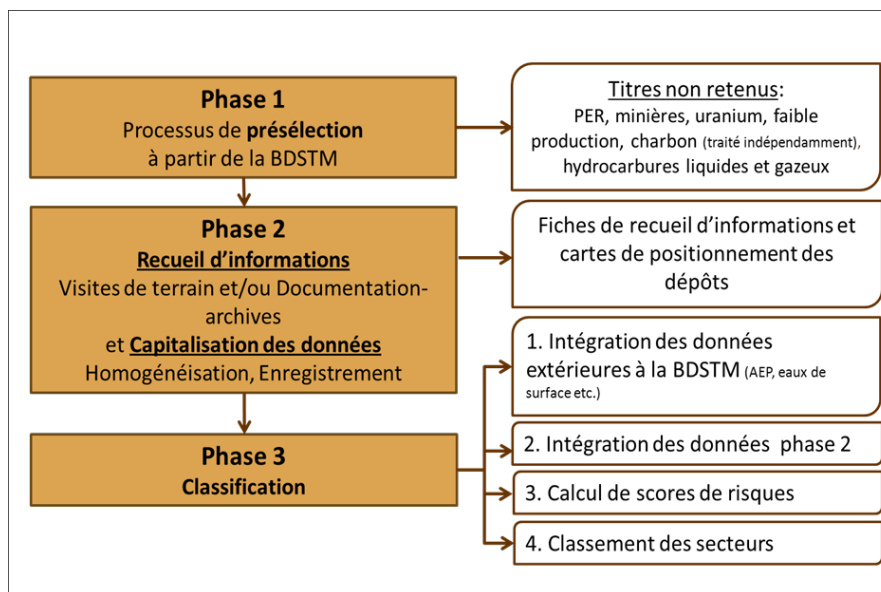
Phase 1
Processus de **présélection** à partir de la BDSTM

Titres non retenus:
PER, minières, uranium, faible production, charbon (traité indépendamment), hydrocarbures liquides et gazeux

Phase 2
Recueil d'informations
Visites de terrain et/ou Documentation-archives
et Capitalisation des données
Homogénéisation, Enregistrement

Fiches de recueil d'informations et cartes de positionnement des dépôts

Phase 3
Classification

1. Intégration des données extérieures à la BDSTM (AEP, eaux de surface etc.)

2. Intégration des données phase 2

3. Calcul de scores de risques

4. Classement des secteurs